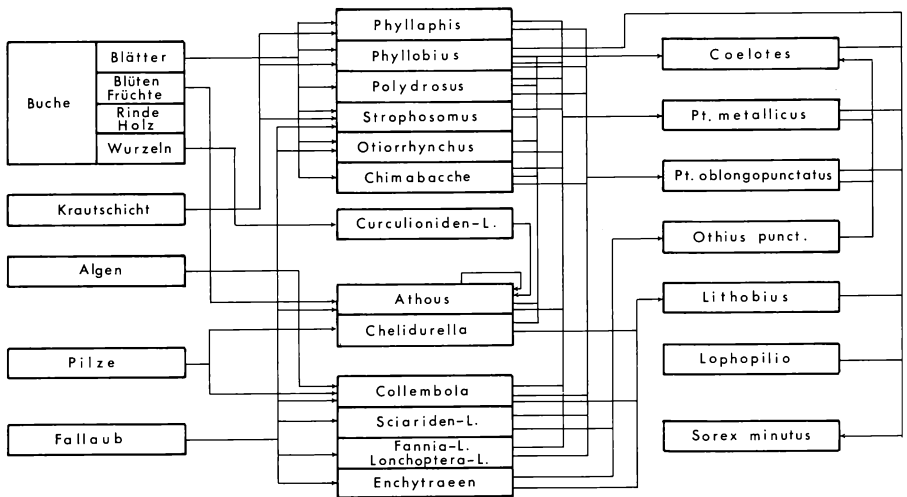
Buche
Blätter
Blüten Früchte
Rinde Holz
Wurzeln

Krautschicht

Algen

Pilze

Fallaub

Phyllaphis
Phyllobius
Polydrosus
Strophosomus
Otiorrhynchus
Chimabacche

Curculioniden-L.

Athous
Chelidurella

Collembola
Sciariden-L.
Fannia-L. Lonchoptera-L.
Enchytraeen

Coelotes
Pt. metallicus
Pt. oblongopunctatus
Othius punct.
Lithobius
Lophopilio
Sorex minutus